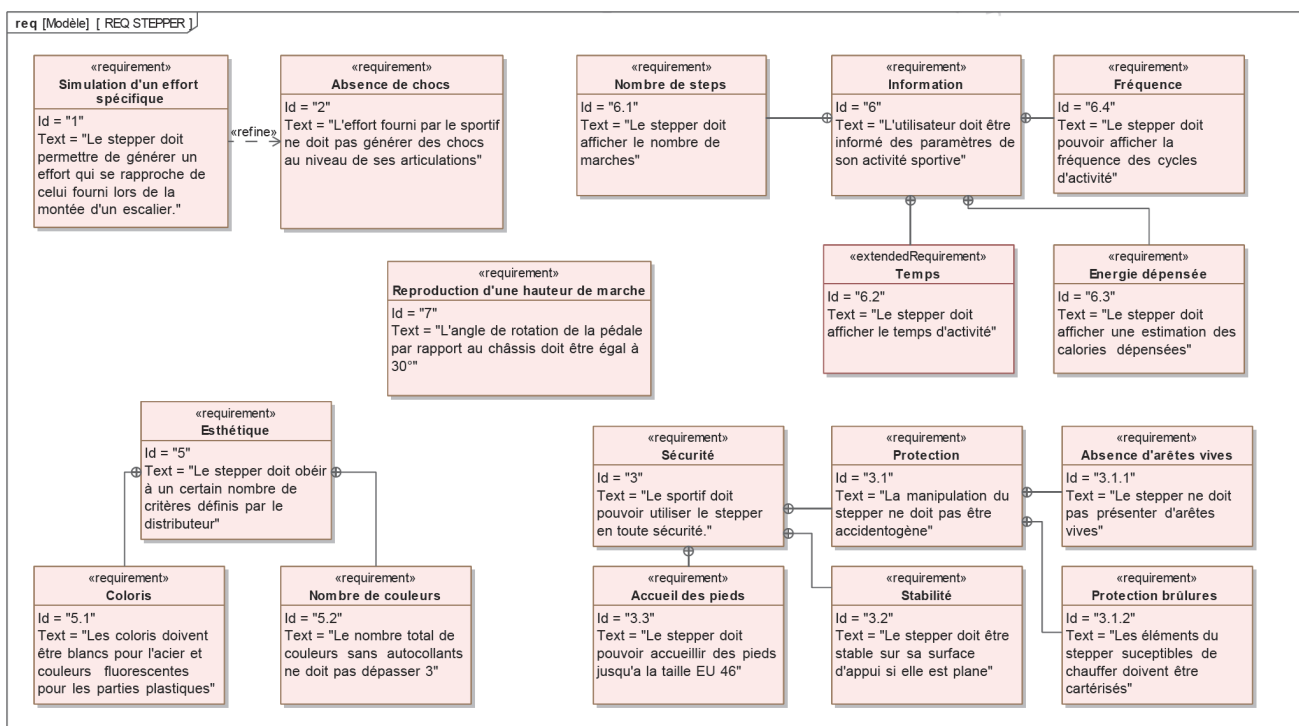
req [Modèle] [ REQ STEPPER ]

«requirement»
Simulation d'un effort spécifique
Id = "1"
Text = "Le stepper doit permettre de générer un effort qui se rapproche de celui fourni lors de la montée d'un escalier."

«refine»

«requirement»
Absence de chocs
Id = "2"
Text = "L'effort fourni par le sportif ne doit pas générer des chocs au niveau de ses articulations"

«requirement»
Nombre de steps
Id = "6.1"
Text = "Le stepper doit afficher le nombre de marches"

«requirement»
Information
Id = "6"
Text = "L'utilisateur doit être informé des paramètres de son activité sportive"

«requirement»
Fréquence
Id = "6.4"
Text = "Le stepper doit pouvoir afficher la fréquence des cycles d'activité"

«extendedRequirement»
Temps
Id = "6.2"
Text = "Le stepper doit afficher le temps d'activité"

«requirement»
Energie dépensée
Id = "6.3"
Text = "Le stepper doit afficher une estimation des calories dépensées"

«requirement»
Reproduction d'une hauteur de marche
Id = "7"
Text = "L'angle de rotation de la pédale par rapport au châssis doit être égal à 30°"

«requirement»
Esthétique
Id = "5"
Text = "Le stepper doit obéir à un certain nombre de critères définis par le distributeur"

«requirement»
Coloris
Id = "5.1"
Text = "Les coloris doivent être blancs pour l'acier et couleurs fluorescentes pour les parties plastiques"

«requirement»
Nombre de couleurs
Id = "5.2"
Text = "Le nombre total de couleurs sans autocollants ne doit pas dépasser 3"

«requirement»
Sécurité
Id = "3"
Text = "Le sportif doit pouvoir utiliser le stepper en toute sécurité."

«requirement»
Protection
Id = "3.1"
Text = "La manipulation du stepper ne doit pas être accidentogène"

«requirement»
Absence d'arêtes vives
Id = "3.1.1"
Text = "Le stepper ne doit pas présenter d'arêtes vives"

«requirement»
Accueil des pieds
Id = "3.3"
Text = "Le stepper doit pouvoir accueillir des pieds jusqu'a la taille EU 46"

«requirement»
Stabilité
Id = "3.2"
Text = "Le stepper doit être stable sur sa surface d'appui si elle est plane"

«requirement»
Protection brûlures
Id = "3.1.2"
Text = "Les éléments du stepper suceptibles de chauffer doivent être cartérisés"